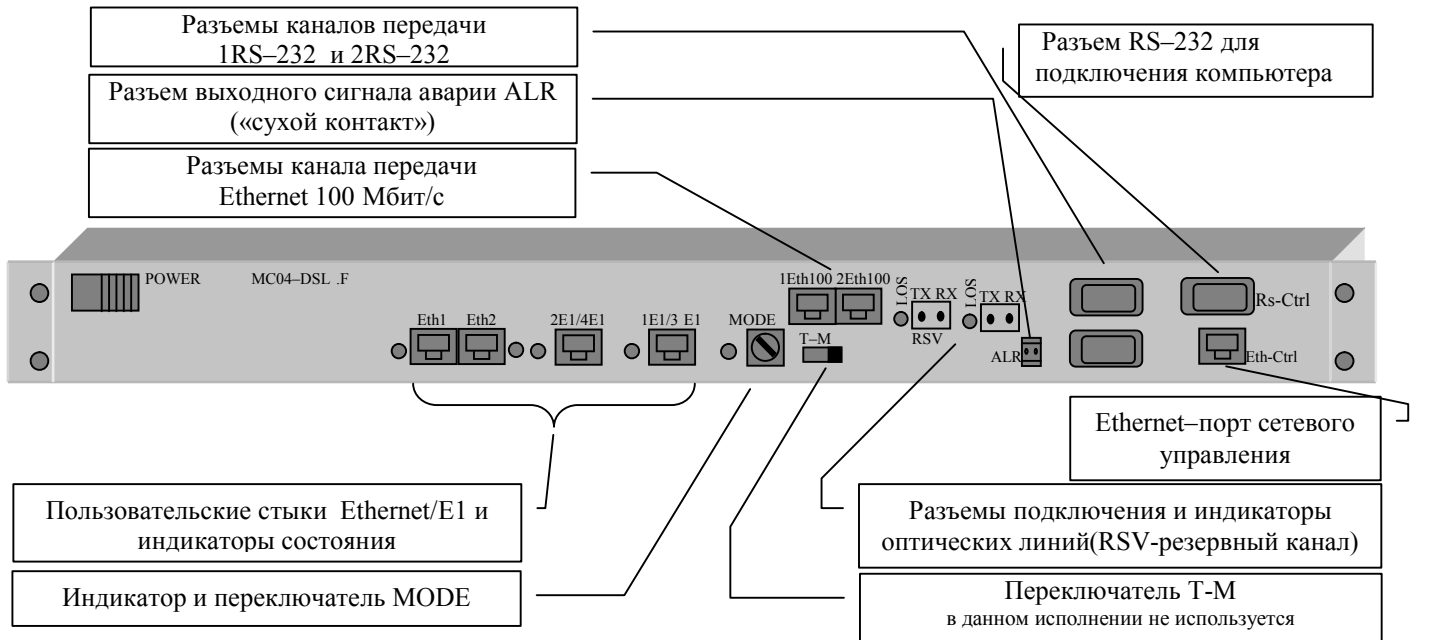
Разъемы каналов передачи 1RS–232 и 2RS–232

Разъем RS–232 для подключения компьютера

Разъем выходного сигнала аварии ALR («сухой контакт»)

Разъемы канала передачи Ethernet 100 Мбит/с

POWER

MC04–DSL .F

1Eth100 2Eth100

LOS

TX RX

LOS

TX RX

RSV

Rs-Ctrl

Eth1 Eth2

2E1/4E1

1E1/3 E1

MODE

T–M

ALR

Eth-Ctrl

Ethernet–порт сетевого управления

Пользовательские стыки Ethernet/E1 и индикаторы состояния

Разъемы подключения и индикаторы оптических линий(RSV-резервный канал)

Индикатор и переключатель MODE

Переключатель T-M
в данном исполнении не используется